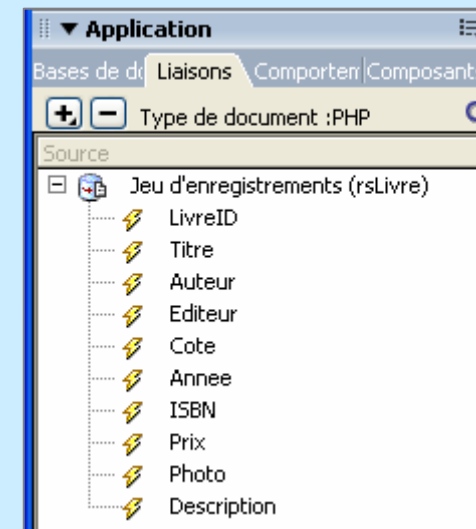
▼ Application

Bases de do Liaisons Comportem Composant

+ − Type de document :PHP

Source

⊟ Jeu d'enregistrements (rsLivre)

LivreID

Titre

Auteur

Editeur

Cote

Annee

ISBN

Prix

Photo

Description